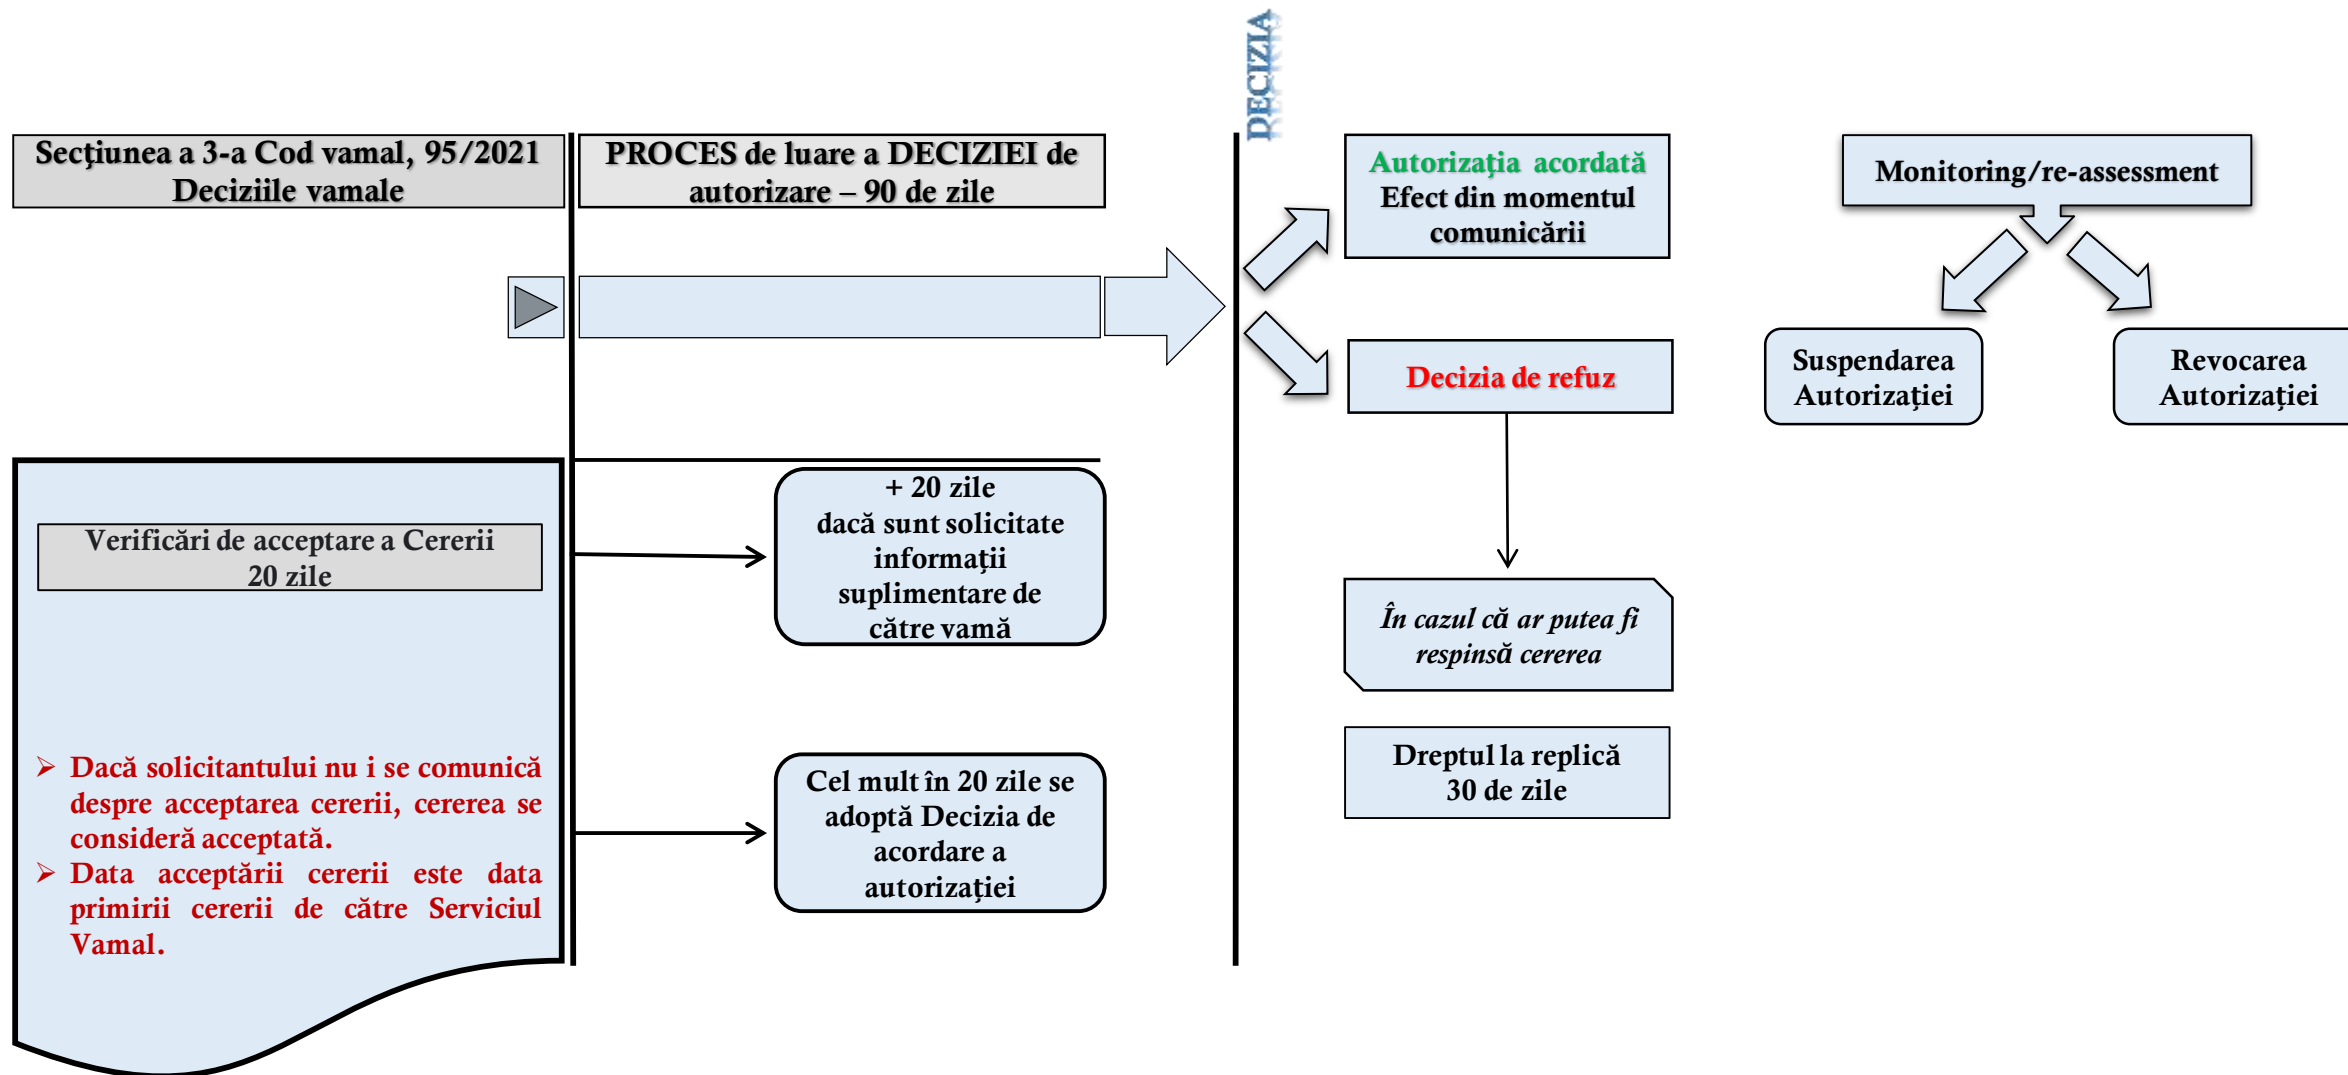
DECIZIA

Secţiunea a 3-a Cod vamal, 95/2021
Deciziile vamale

PROCES de luare a DECIZIEI de autorizare – 90 de zile

Autorizaţia acordată
Efect din momentul comunicării

Monitoring/re-assessment

Decizia de refuz

Suspendarea Autorizaţiei

Revocarea Autorizaţiei

Verificări de acceptare a Cererii
20 zile

+ 20 zile
dacă sunt solicitate informaţii suplimentare de către vamă

În cazul că ar putea fi respinsă cererea

Dreptul la replică
30 de zile

➢ Dacă solicitantului nu i se comunică despre acceptarea cererii, cererea se consideră acceptată.
➢ Data acceptării cererii este data primirii cererii de către Serviciul Vamal.

Cel mult în 20 zile se adoptă Decizia de acordare a autorizaţiei